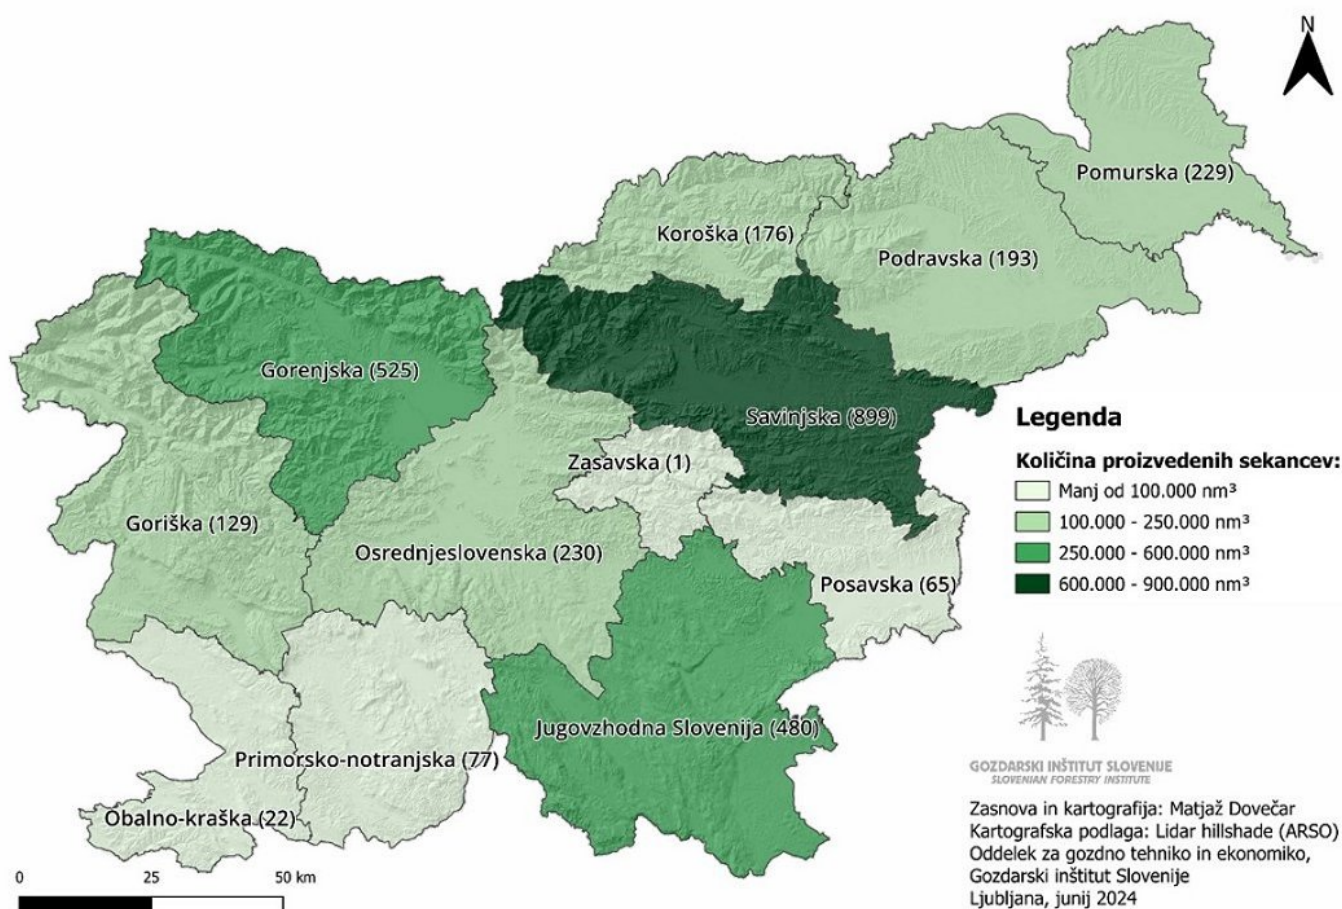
N

Pomurska (229)

Koroška (176)

Podravska (193)

Gorenjska (525)

Savinjska (899)

Zasavska (1)

Goriška (129)

Osrednjeslovenska (230)

Posavska (65)

Jugovzhodna Slovenija (480)

Primorsko-notranjska (77)

Obalno-kraška (22)

0 25 50 km

Legenda

Količina proizvedenih sekancev:

Manj od 100.000 nm³

100.000 - 250.000 nm³

250.000 - 600.000 nm³

600.000 - 900.000 nm³

GOZDARSKI INŠTITUT SLOVENIJE
SLOVENIAN FORESTRY INSTITUTE

Zasnova in kartografija: Matjaž Dovečar
Kartografska podlaga: Lidar hillshade (ARSO)
Oddelek za gozdno tehniko in ekonomiko,
Gozdarski inštitut Slovenije
Ljubljana, junij 2024